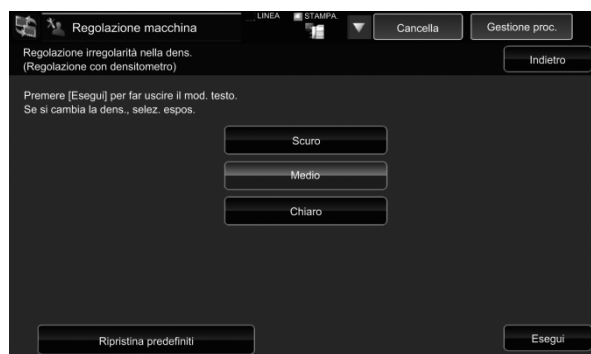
Regolazione macchina

LINEA

STAMPA

Cancella

Gestione proc.

Regolazione irregolarità nella dens.
(Regolazione con densitometro)

Indietro

Premere [Esegui] per far uscire il mod. testo.
Se si cambia la dens., selez. espos.

Scuro

Medio

Chiaro

Ripristina predefiniti

Esegui